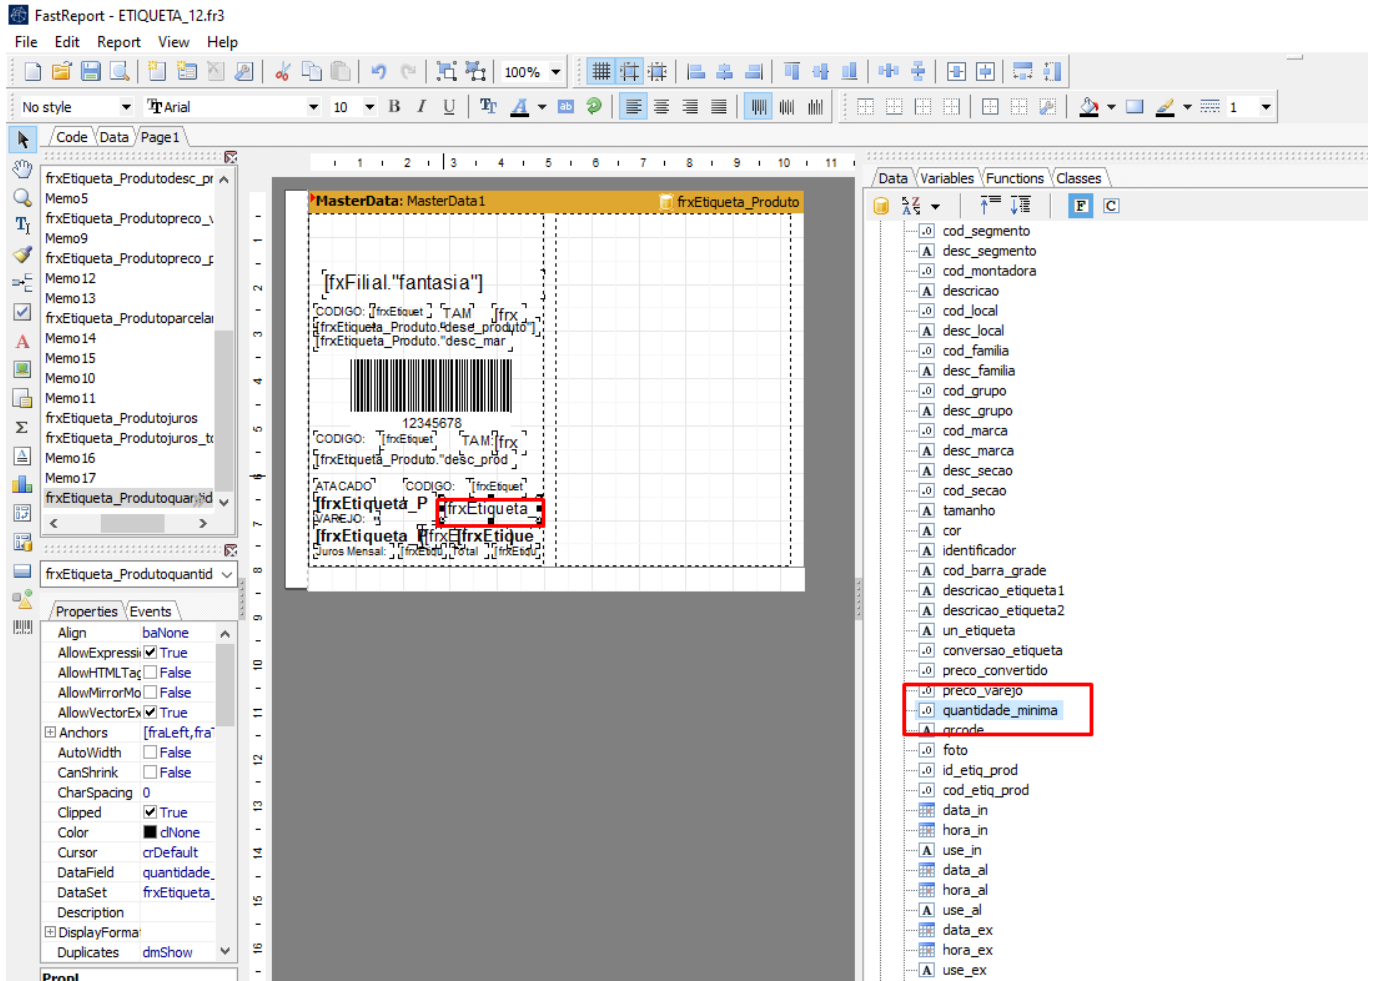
FastReport - ETIQUETA_12.fr3

File Edit Report View Help

100%

No style
Arial
10

Code Data Page1

frxEtiqueta_Produtodesc_pr
Memo5
frxEtiqueta_Produtopreco_v
Memo9
frxEtiqueta_Produtopreco_p
Memo12
Memo13
frxEtiqueta_Produtoparcelar
Memo14
Memo15
Memo10
Memo11
frxEtiqueta_Produtojuros
frxEtiqueta_Produtojuros_to
Memo16
Memo17
frxEtiqueta_Produtoquantid

frxEtiqueta_Produtoquantid

Properties Events

| Align | baNone |
|---|---|
| AllowExpressi | True |
| AllowHTMLTag | False |
| AllowMirrorMo | False |
| AllowVectorEx | True |
| Anchors | [fraLeft,fra |
| AutoWidth | False |
| CanShrink | False |
| CharSpacing | 0 |
| Clipped | True |
| Color | clNone |
| Cursor | crDefault |
| DataField | quantidade_ |
| DataSet | frxEtiqueta_ |
| Description | |
| DisplayForma | |
| Duplicates | dmShow |

Propl

1 2 3 4 5 6 7 8 9 10 11

MasterData: MasterData1
frxEtiqueta_Produto

[fxFilial."fantasia"]
CODIGO: [frxEtiquet] TAM [frx
[frxEtiqueta_Produto."desc_produto"]
[frxEtiqueta_Produto."desc_mar
12345678
CODIGO: [frxEtiquet] TAM [frx
[frxEtiqueta_Produto."desc_prod
ATACADO CODIGO: [frxEtiquet
[frxEtiqueta_P [frxEtiqueta_
VAREJO:
[frxEtiqueta_ [frxE [frxEtique
Juros Mensal: [frxEtiq] Total [frxEtiq]

Data Variables Functions Classes

F C

cod_segmento
desc_segmento
cod_montadora
descricao
cod_local
desc_local
cod_familia
desc_familia
cod_grupo
desc_grupo
cod_marca
desc_marca
desc_secao
cod_secao
tamanho
cor
identificador
cod_barra_grade
descricao_etiqueta1
descricao_etiqueta2
un_etiqueta
conversao_etiqueta
preco_convertido
preco_varejo
quantidade_minima
qrcode
foto
id_etiq_prod
cod_etiq_prod
data_in
hora_in
use_in
data_al
hora_al
use_al
data_ex
hora_ex
use_ex